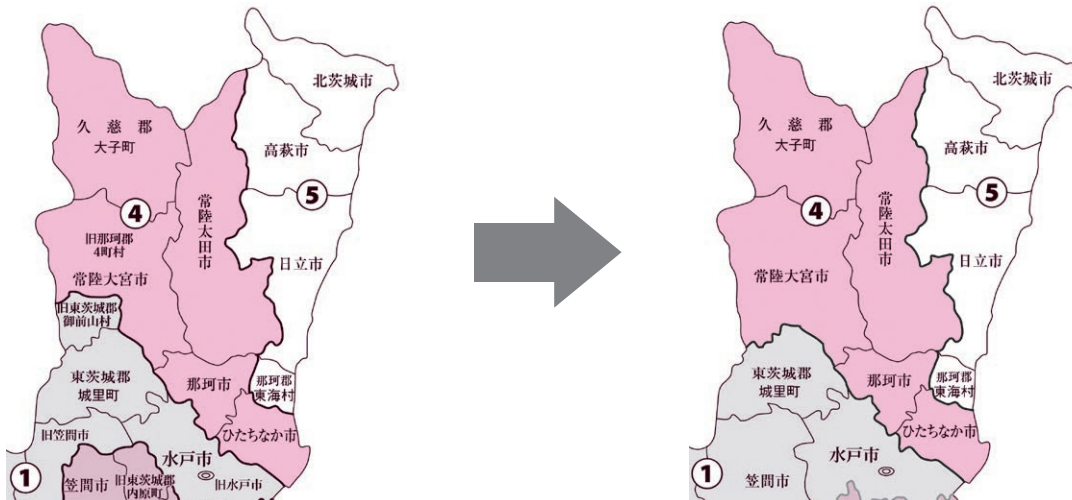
北茨城市
久慈郡
大子町
常陸太田市
高萩市
5
4
旧那珂郡
4町村
日立市
常陸大宮市
旧東茨城郡
御前山村
東茨城郡
城里町
那珂市
那珂郡
東海村
旧笠間市
ひたちなか市
1
水戸市
笠間市
旧東茨城郡
内原町
旧水戸市

北茨城市
久慈郡
大子町
常陸太田市
高萩市
5
4
日立市
常陸大宮市
東茨城郡
城里町
那珂市
那珂郡
東海村
ひたちなか市
1
水戸市
笠間市